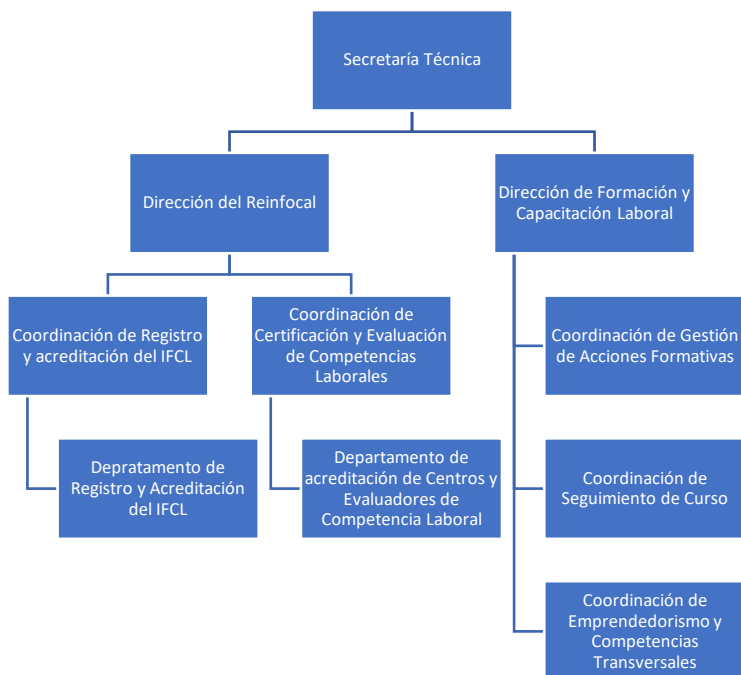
Secretaría Técnica

Dirección del Reinfocal

Dirección de Formación y Capacitación Laboral

Coordinación de Registro y acreditación del IFCL

Coordinación de Certificación y Evaluación de Competencias Laborales

Depratamento de Registro y Acreditación del IFCL

Departamento de acreditación de Centros y Evaluadores de Competencia Laboral

Coordinación de Gestión de Acciones Formativas

Coordinación de Seguimiento de Curso

Coordinación de Emprendedorismo y Competencias Transversales